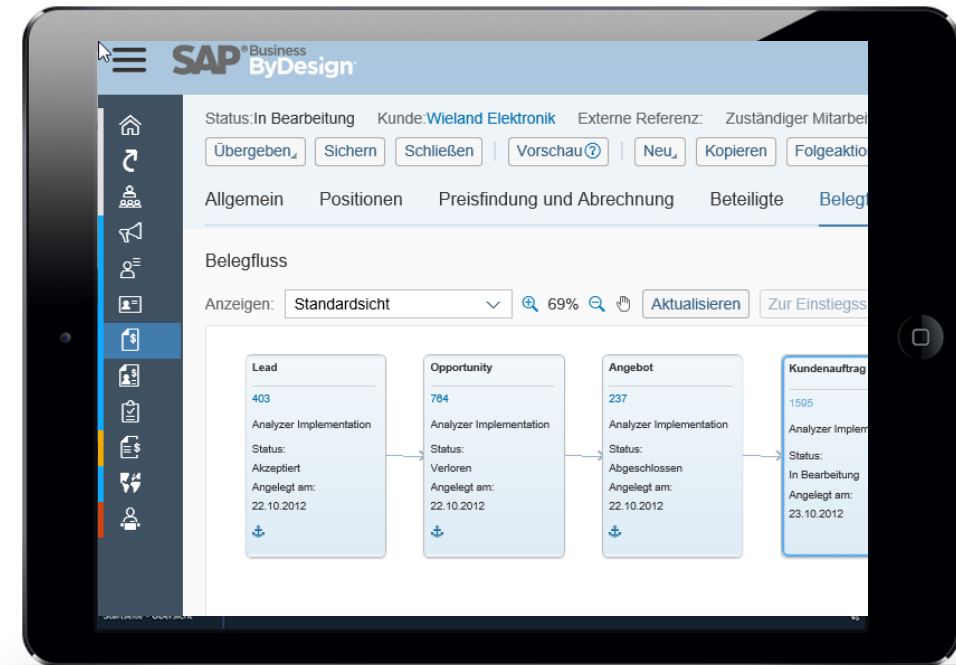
SAP Business ByDesign

Status:In Bearbeitung Kunde:Wieland Elektronik Externe Referenz: Zuständiger Mitarbei

Übergeben Sichern Schließen Vorschau Neu Kopieren Folgeaktio

Allgemein Positionen Preisfindung und Abrechnung Beteiligte Belegf

Belegfluss

Anzeigen: Standardsicht 69% Aktualisieren Zur Einstiegss

Lead
403
Analyzer Implementation
Status:
Akzeptiert
Angelegt am:
22.10.2012

Opportunity
764
Analyzer Implementation
Status:
Verloren
Angelegt am:
22.10.2012

Angebot
237
Analyzer Implementation
Status:
Abgeschlossen
Angelegt am:
22.10.2012

Kundenauftrag
1595
Analyzer Implem
Status:
In Bearbeitung
Angelegt am:
23.10.2012